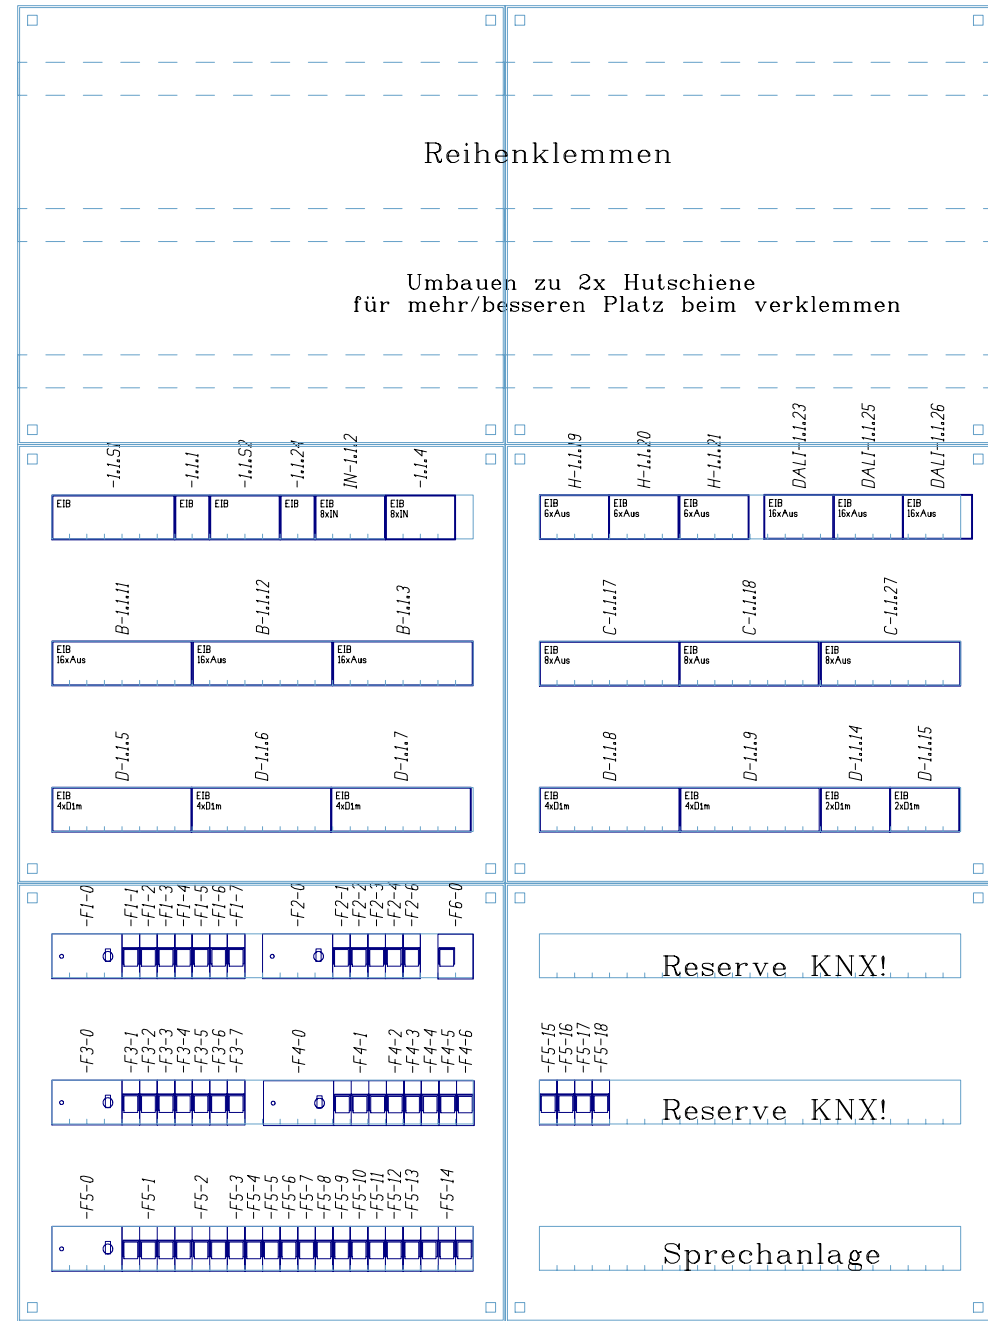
Reihenklemmen

Umbauen zu 2x Hutschiene für mehr/besseren Platz beim verklemmen

-1.1.S1 -1.1.1 -1.1.S2 -1.1.24 IN-1.1.2 -1.1.4

EIB EIB EIB EIB EIB 8xIN EIB 8xIN

H-1.1.19 H-1.1.20 H-1.1.21 DALI-1.1.23 DALI-1.1.25 DALI-1.1.26

EIB 6xAus EIB 6xAus EIB 6xAus EIB 16xAus EIB 16xAus EIB 16xAus

B-1.1.11 B-1.1.12 B-1.1.3

EIB 16xAus EIB 16xAus EIB 16xAus

C-1.1.17 C-1.1.18 C-1.1.27

EIB 8xAus EIB 8xAus EIB 8xAus

D-1.1.5 D-1.1.6 D-1.1.7

EIB 4xD1m EIB 4xD1m EIB 4xD1m

D-1.1.8 D-1.1.9 D-1.1.14 D-1.1.15

EIB 4xD1m EIB 4xD1m EIB 2xD1m EIB 2xD1m

-F1-0 -F1-1 -F1-2 -F1-3 -F1-4 -F1-5 -F1-6 -F1-7 -F2-0 -F2-1 -F2-2 -F2-3 -F2-4 -F2-6 -F6-0

Reserve KNX!

-F3-0 -F3-1 -F3-2 -F3-3 -F3-4 -F3-5 -F3-6 -F3-7 -F4-0 -F4-1 -F4-2 -F4-3 -F4-4 -F4-5 -F4-6

-F5-15 -F5-16 -F5-17 -F5-18

Reserve KNX!

-F5-0 -F5-1 -F5-2 -F5-3 -F5-4 -F5-5 -F5-6 -F5-7 -F5-8 -F5-9 -F5-10 -F5-11 -F5-12 -F5-13 -F5-14

Sprechanlage